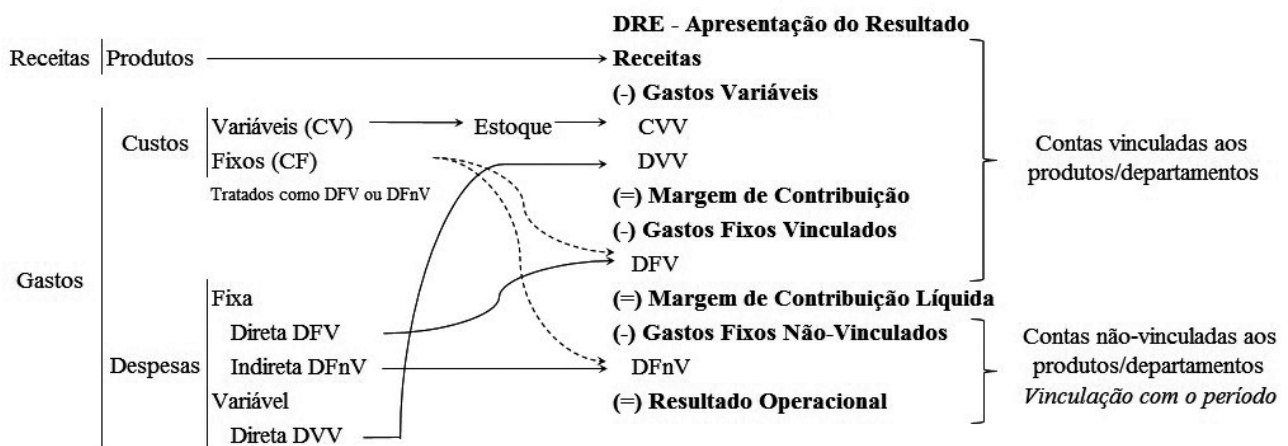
DRE - Apresentação do Resultado

Receitas | Produtos → Receitas

(-) Gastos Variáveis

Custos | Variáveis (CV) → Estoque → CVV

Fixos (CF) → DVV

Tratados como DFV ou DFnV

(=) Margem de Contribuição

(-) Gastos Fixos Vinculados

DFV

Contas vinculadas aos produtos/departamentos

Gastos

Fixa

(=) Margem de Contribuição Líquida

Direta DFV

(-) Gastos Fixos Não-Vinculados

Despesas | Indireta DFnV → DFnV

Variável

(=) Resultado Operacional

Direta DVV

Contas não-vinculadas aos produtos/departamentos
*Vinculação com o período*